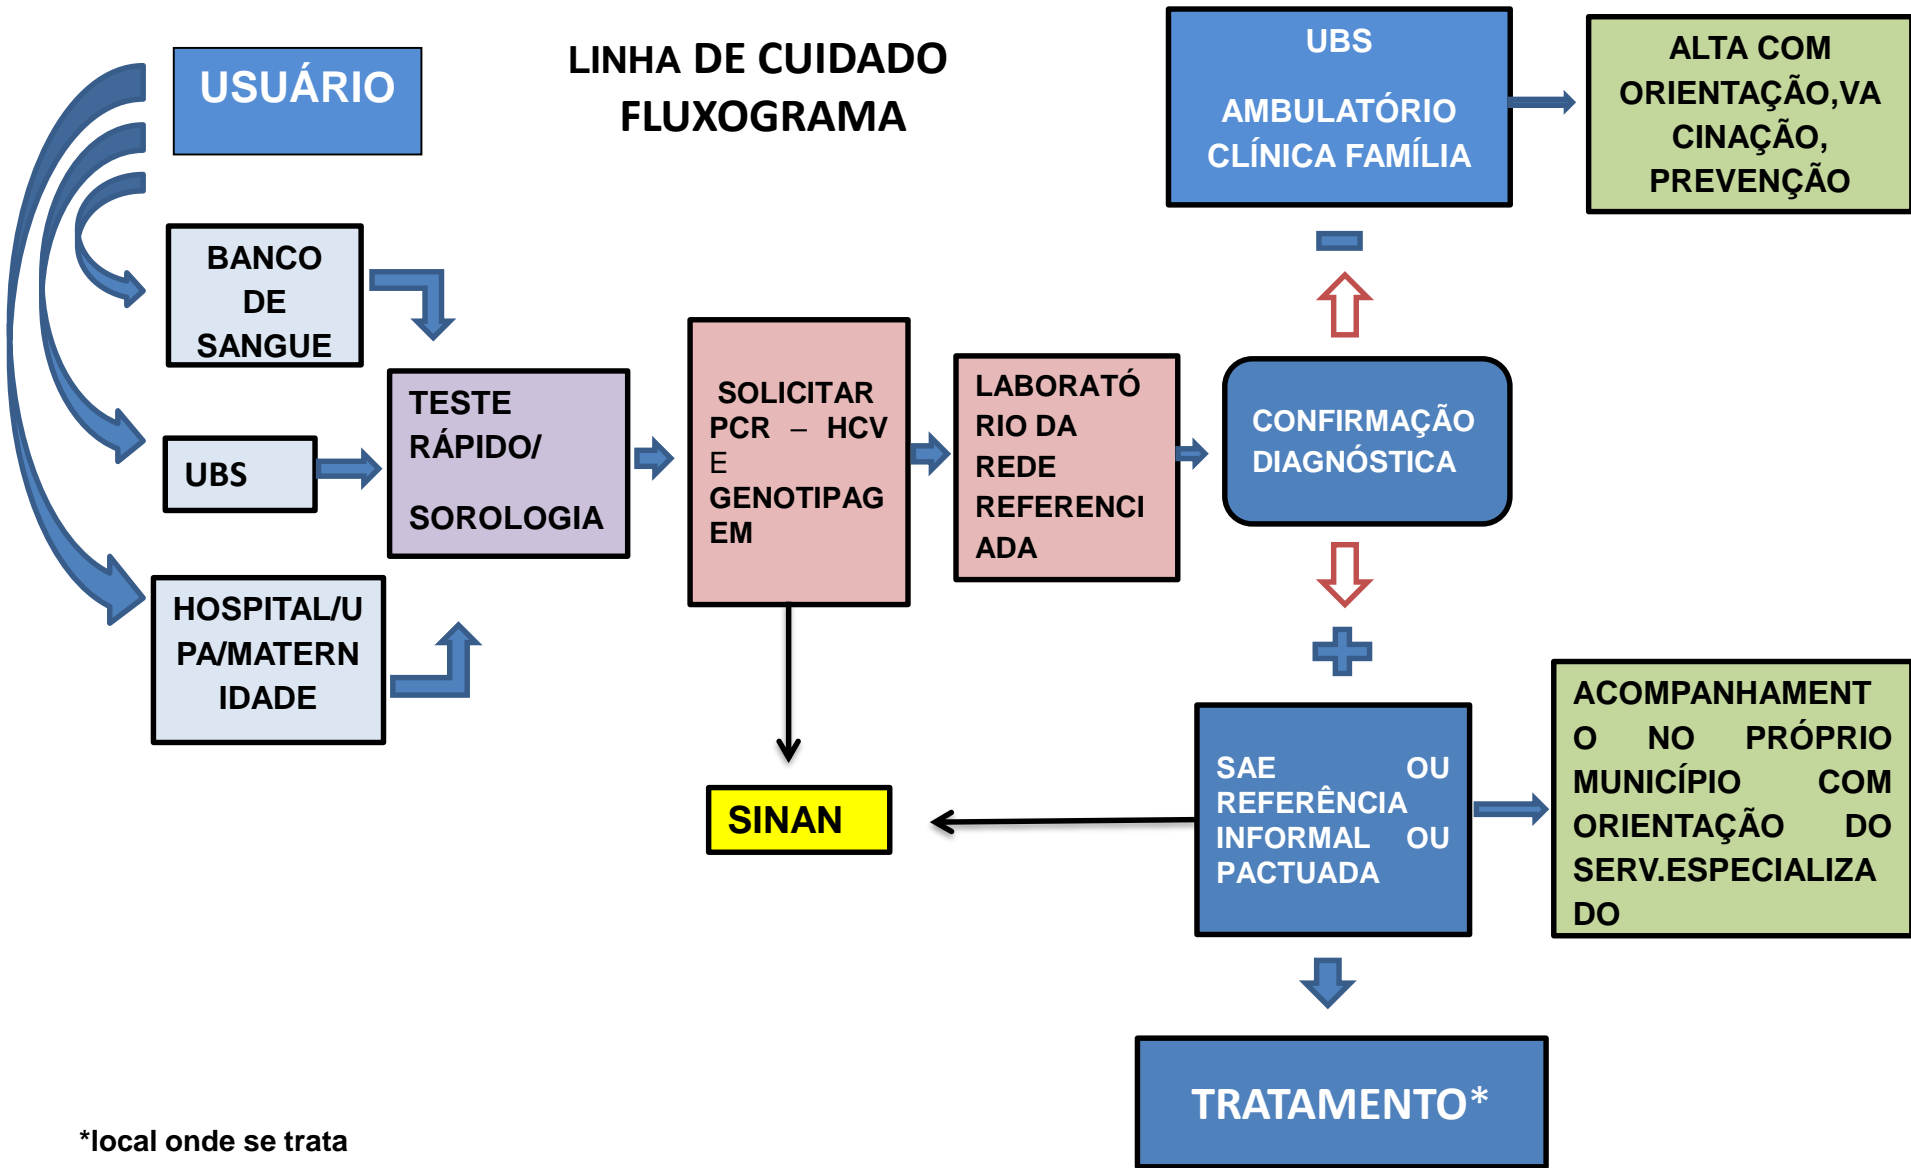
USUÁRIO

LINHA DE CUIDADO
FLUXOGRAMA

UBS
AMBULATÓRIO
CLÍNICA FAMÍLIA

ALTA COM ORIENTAÇÃO,VACINAÇÃO, PREVENÇÃO

BANCO DE SANGUE

UBS

HOSPITAL/UPA/MATERNIDADE

TESTE RÁPIDO/
SOROLOGIA

SOLICITAR PCR – HCV E GENOTIPAGEM

LABORATÓRIO DA REDE REFERENCIADA

CONFIRMAÇÃO DIAGNÓSTICA

SINAN

SAE OU REFERÊNCIA INFORMAL OU PACTUADA

ACOMPANHAMENTO NO PRÓPRIO MUNICÍPIO COM ORIENTAÇÃO DO SERV.ESPECIALIZADO

TRATAMENTO*

*local onde se trata